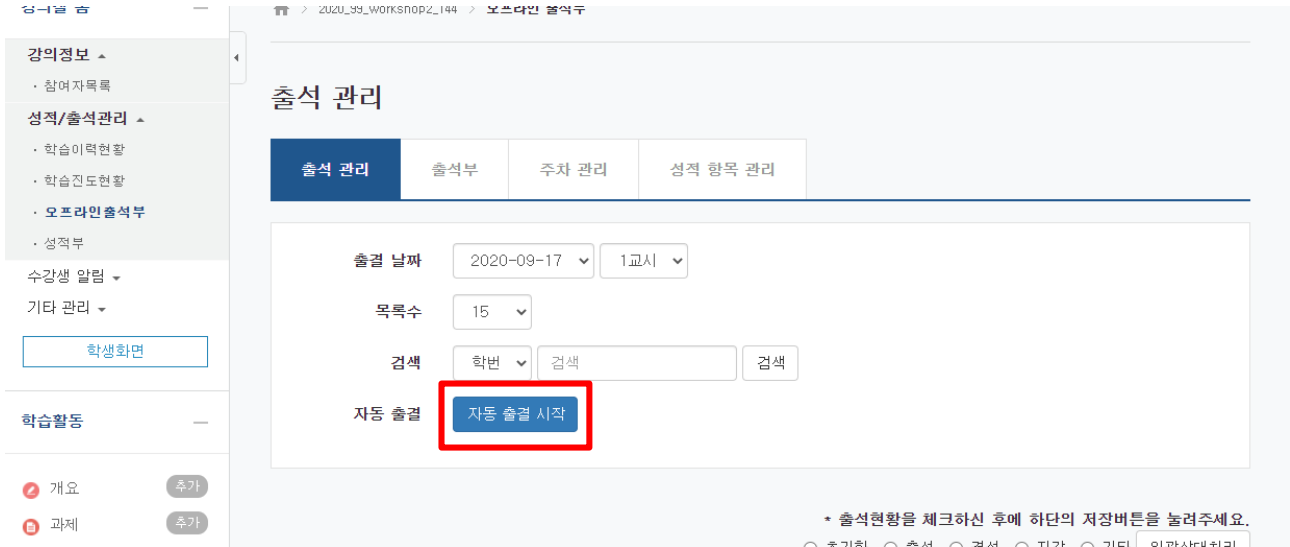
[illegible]

강의정보 ▲

· 참여자목록

성적/출석관리 ▲

· 학습이력현황

· 학습진도현황

· 오프라인출석부

· 성적부

수강생 알림 ▾

기타 관리 ▾

학생화면

학습활동 —

개요 추가

과제 추가

> 2020_99_workshop2_144 > 오프라인 출석부

출석 관리

출석 관리 | 출석부 | 주차 관리 | 성적 항목 관리

출결 날짜 2020-09-17 1교시

목록수 15

검색 학번 검색 검색

자동 출결 자동 출결 시작

* 출석현황을 체크하신 후에 하단의 저장버튼을 눌러주세요.

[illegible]